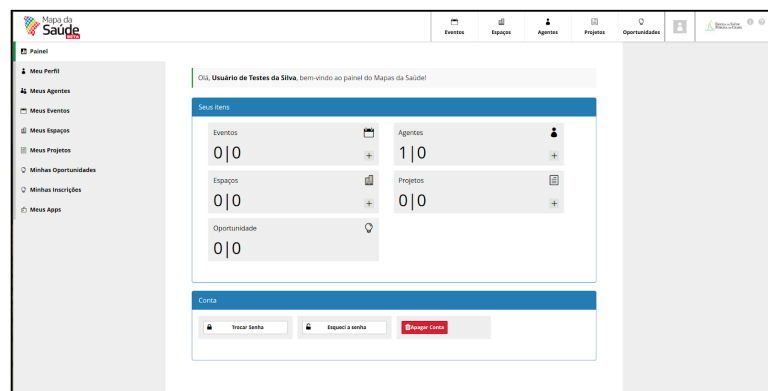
Mapa da Saúde BETA

Eventos
Espaços
Agentes
Projetos
Oportunidades

Painel
Meu Perfil
Meus Agentes
Meus Eventos
Meus Espaços
Meus Projetos
Minhas Oportunidades
Minhas Inscrições
Meus Apps

Olá, **Usuário de Testes da Silva**, bem-vindo ao painel do Mapas da Saúde!

Seus itens

| Eventos | Agentes |
|---|---|
| 0\|0 + | 1\|0 + |
| Espaços | Projetos |
| 0\|0 + | 0\|0 + |
| Oportunidade | |
| 0\|0 | |

Conta

Trocar Senha
Esqueci a senha
Apagar Conta